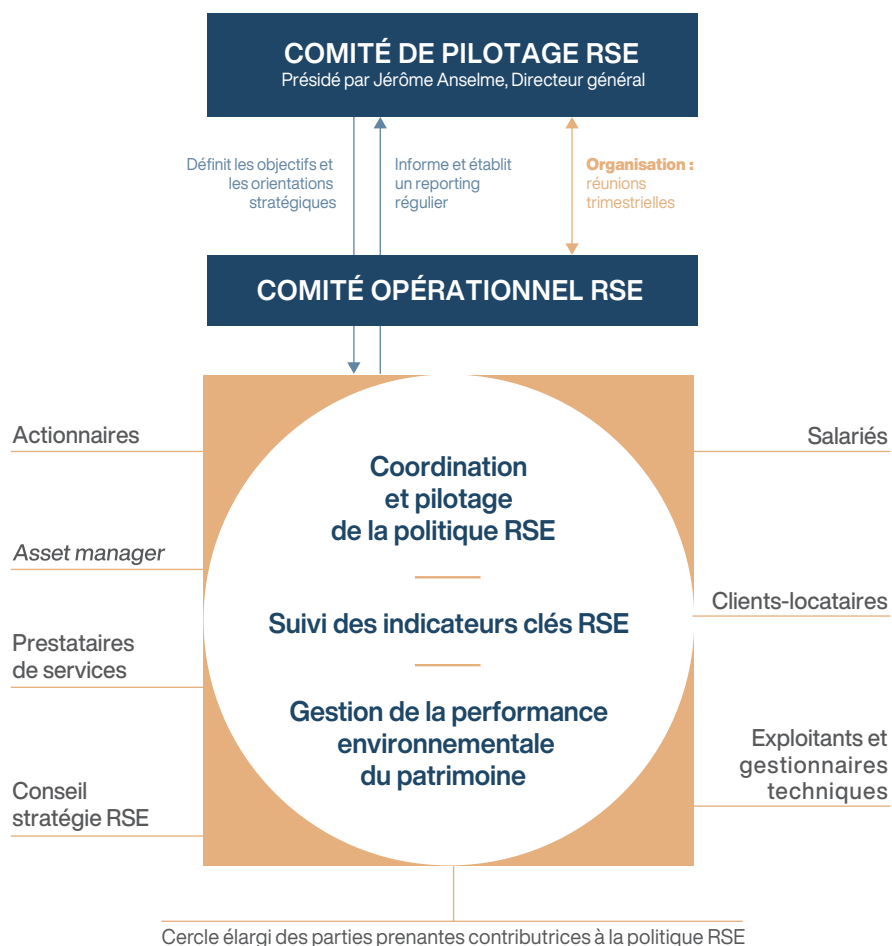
COMITÉ DE PILOTAGE RSE
Présidé par Jérôme Anselme, Directeur général

Définit les objectifs et les orientations stratégiques

Informe et établit un reporting régulier

Organisation : réunions trimestrielles

COMITÉ OPÉRATIONNEL RSE

Actionnaires

Asset manager

Prestataires de services

Conseil stratégie RSE

Coordination et pilotage de la politique RSE

Suivi des indicateurs clés RSE

Gestion de la performance environnementale du patrimoine

Salariés

Clients-locataires

Exploitants et gestionnaires techniques

Cercle élargi des parties prenantes contributrices à la politique RSE